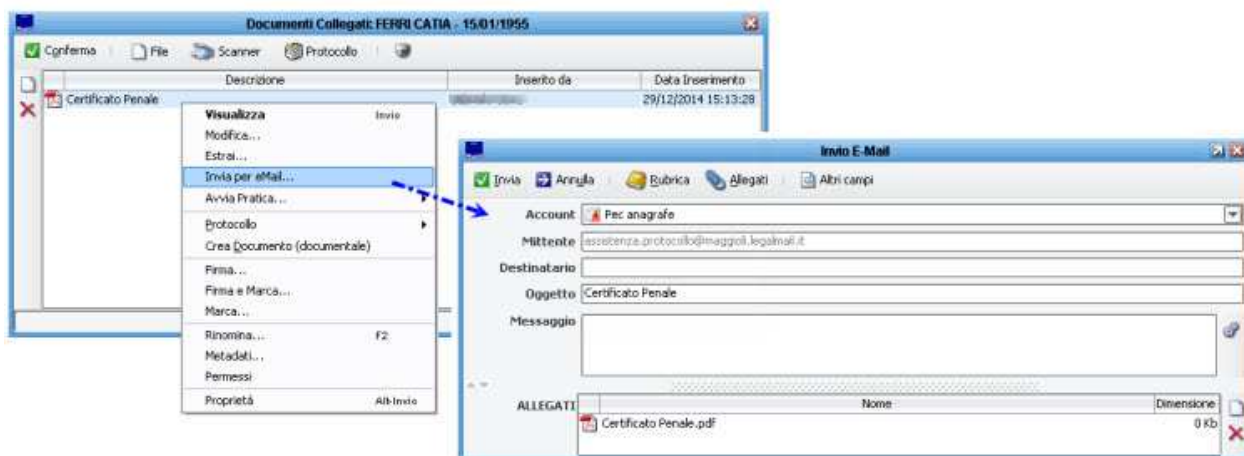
Documenti Collegati: FERRI CATIA - 15/01/1955

Conferma | File | Scanner | Protocollo

| Descrizione | Inserito da | Data Inserimento |
|---|---|---|
| Certificato Penale | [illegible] | 29/12/2014 15:13:28 |

Visualizza Invio
Modifica...
Estrai...
Invia per eMail...
Avvia Pratica...
Protocollo
Crea Documento (documentale)
Firma...
Firma e Marca...
Marca...
Rinomina... F2
Metadati...
Permessi
Proprietà Alt+Invio

Invio E-Mail

Invia | Annulla | Rubrica | Allegati | Altri campi

Account Pec anagrafe
Mittente assistenza.protocollo@maggioli.legalmail.it
Destinatario
Oggetto Certificato Penale
Messaggio

ALLEGATI

| Nome | Dimensione |
|---|---|
| Certificato Penale.pdf | 0 Kb |